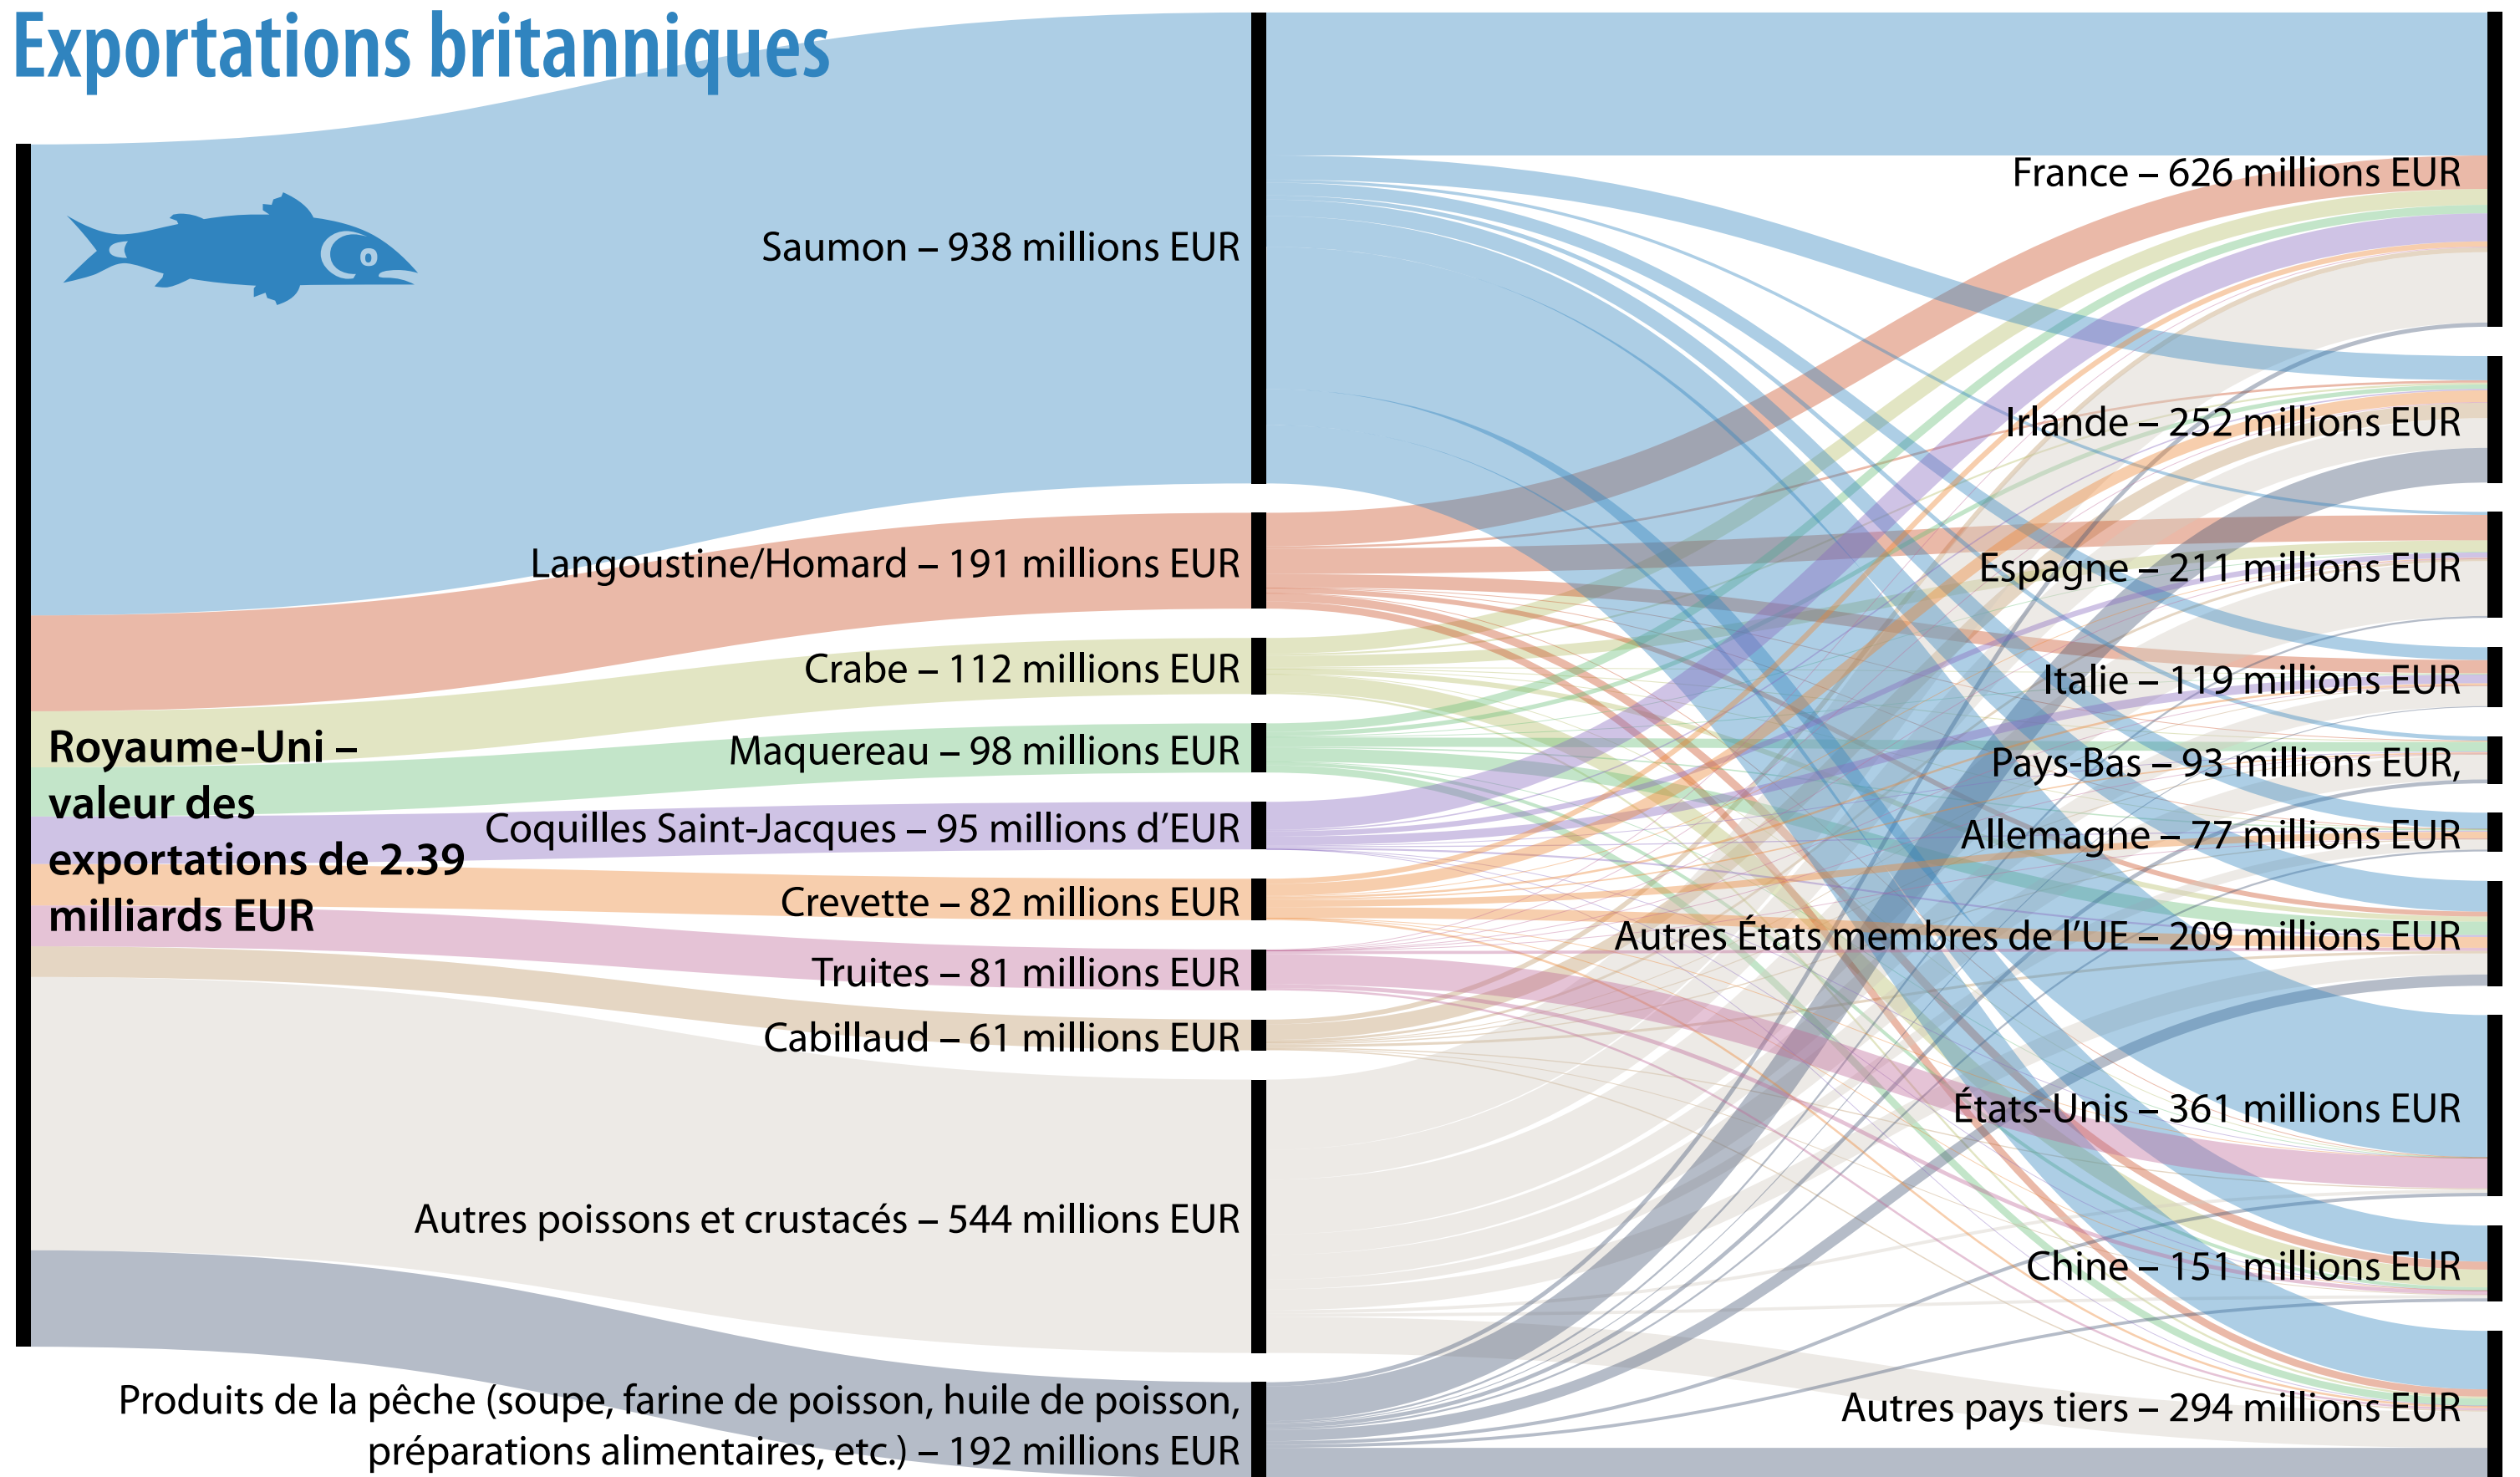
Exportations britanniques

Royaume-Uni – valeur des exportations de 2.39 milliards EUR

Saumon – 938 millions EUR
Langoustine/Homard – 191 millions EUR
Crabe – 112 millions EUR
Maquereau – 98 millions EUR
Coquilles Saint-Jacques – 95 millions d'EUR
Crevette – 82 millions EUR
Truites – 81 millions EUR
Cabillaud – 61 millions EUR
Autres poissons et crustacés – 544 millions EUR
Produits de la pêche (soupe, farine de poisson, huile de poisson, préparations alimentaires, etc.) – 192 millions EUR

France – 626 millions EUR
Irlande – 252 millions EUR
Espagne – 211 millions EUR
Italie – 119 millions EUR
Pays-Bas – 93 millions EUR,
Allemagne – 77 millions EUR
Autres États membres de l'UE – 209 millions EUR
États-Unis – 361 millions EUR
Chine – 151 millions EUR
Autres pays tiers – 294 millions EUR